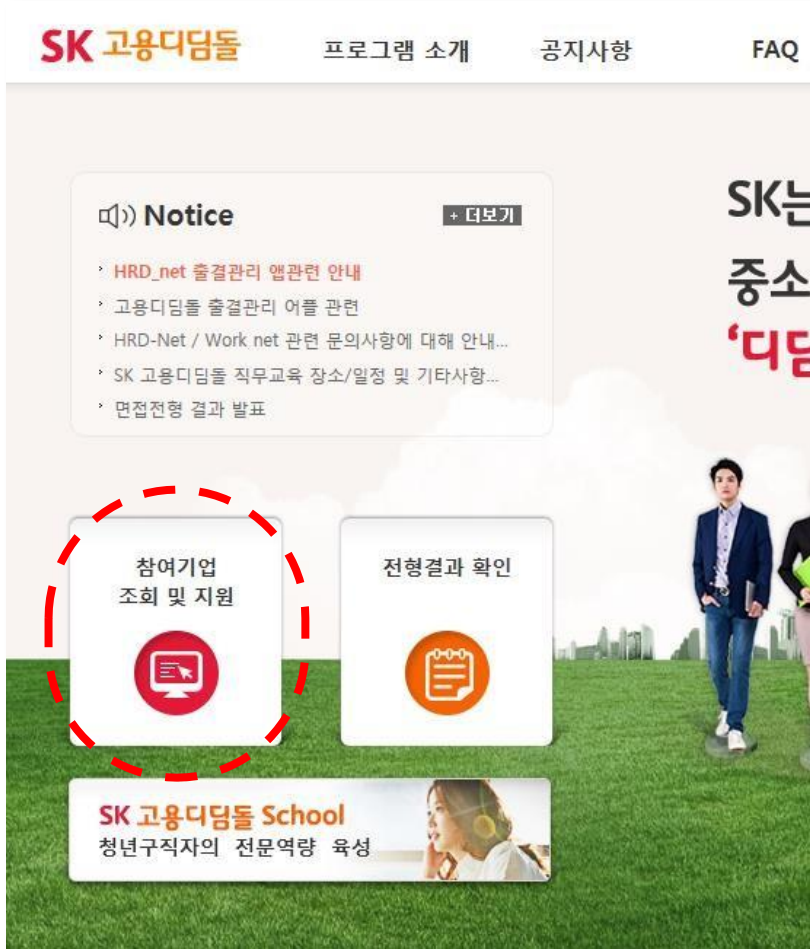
SK 고용디딤돌 프로그램 소개 공지사항 FAQ

Notice + 더보기

HRD_net 출결관리 앱관련 안내
고용디딤돌 출결관리 어플 관련
HRD-Net / Work net 관련 문의사항에 대해 안내...
SK 고용디딤돌 직무교육 장소/일정 및 기타사항...
면접전형 결과 발표

SK는
중소
'디딤

참여기업
조회 및 지원

전형결과 확인

SK 고용디딤돌 School
청년구직자의 전문역량 육성